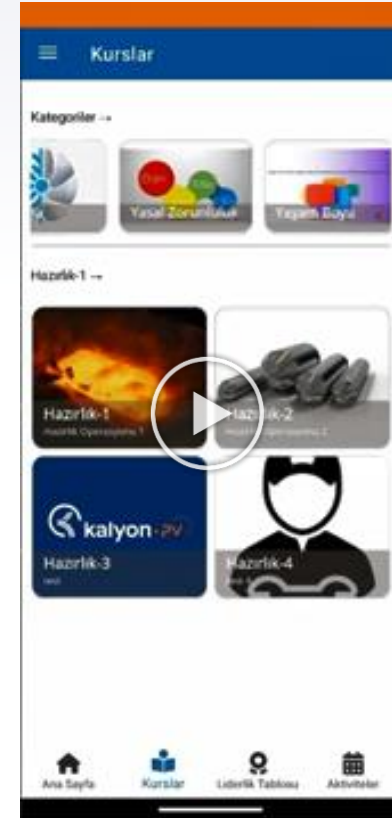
Kurslar

Kategoriler →

Yasal Zorunluluk

Yaşam Boyu

Hazırlık-1 →

Hazırlık-1
Hazırlık Operasyonu 1

Hazırlık-2
Hazırlık Operasyonu 2

kalyon PV

Hazırlık-3
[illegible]

Hazırlık-4
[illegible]

Ana Sayfa
Kurslar
Liderlik Tablosu
Aktiviteler